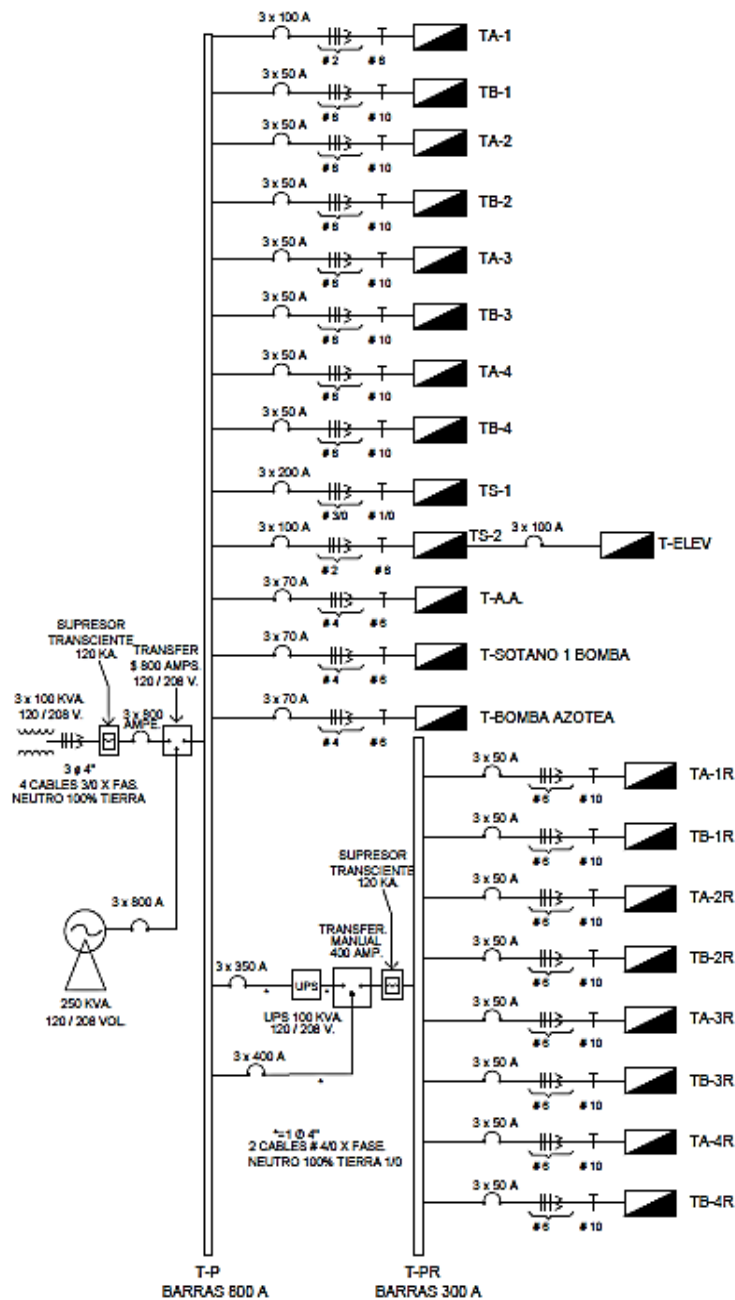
3 x 100 A
# 2 # 8
TA-1

3 x 50 A
# 6 # 10
TB-1

3 x 50 A
# 6 # 10
TA-2

3 x 50 A
# 6 # 10
TB-2

3 x 50 A
# 6 # 10
TA-3

3 x 50 A
# 6 # 10
TB-3

3 x 50 A
# 6 # 10
TA-4

3 x 50 A
# 6 # 10
TB-4

3 x 200 A
# 3/0 # 1/0
TS-1

3 x 100 A
# 2 # 8
TS-2
3 x 100 A
T-ELEV

3 x 70 A
# 4 # 6
T-A.A.

3 x 70 A
# 4 # 6
T-SOTANO 1 BOMBA

3 x 70 A
# 4 # 6
T-BOMBA AZOTEA

SUPRESOR TRANSCIENTE 120 KA.
TRANSFER $ 800 AMPS. 120 / 208 V.
3 x 100 KVA. 120 / 208 V.
3 x 800 AMPS.
3 ø 4"
4 CABLES 3/0 X FAS. NEUTRO 100% TIERRA

3 x 800 A
250 KVA. 120 / 208 VOL.

SUPRESOR TRANSCIENTE 120 KA.
TRANSFER. MANUAL 400 AMP.
3 x 350 A
UPS
UPS 100 KVA. 120 / 208 V.
3 x 400 A
*=1 Ø 4"
2 CABLES # 4/0 X FASE.
NEUTRO 100% TIERRA 1/0

3 x 50 A
# 6 # 10
TA-1R

3 x 50 A
# 6 # 10
TB-1R

3 x 50 A
# 6 # 10
TA-2R

3 x 50 A
# 6 # 10
TB-2R

3 x 50 A
# 6 # 10
TA-3R

3 x 50 A
# 6 # 10
TB-3R

3 x 50 A
# 6 # 10
TA-4R

3 x 50 A
# 6 # 10
TB-4R

T-P
BARRAS 800 A

T-PR
BARRAS 300 A